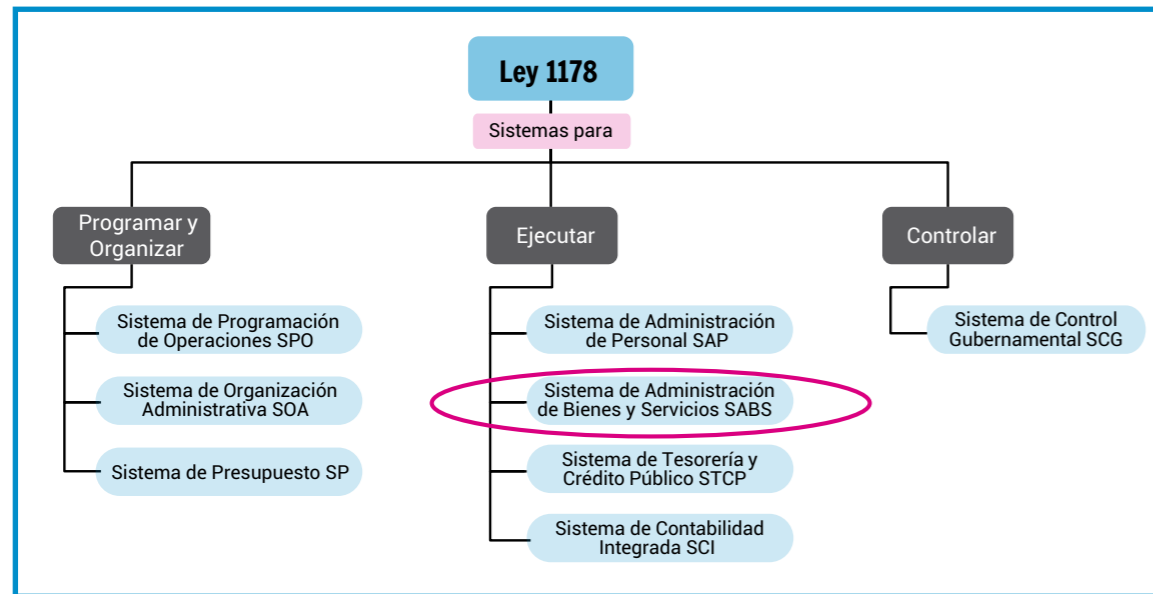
Ley 1178

Sistemas para

Programar y Organizar

Sistema de Programación de Operaciones SPO

Sistema de Organización Administrativa SOA

Sistema de Presupuesto SP

Ejecutar

Sistema de Administración de Personal SAP

Sistema de Administración de Bienes y Servicios SABS

Sistema de Tesorería y Crédito Público STCP

Sistema de Contabilidad Integrada SCI

Controlar

Sistema de Control Gubernamental SCG